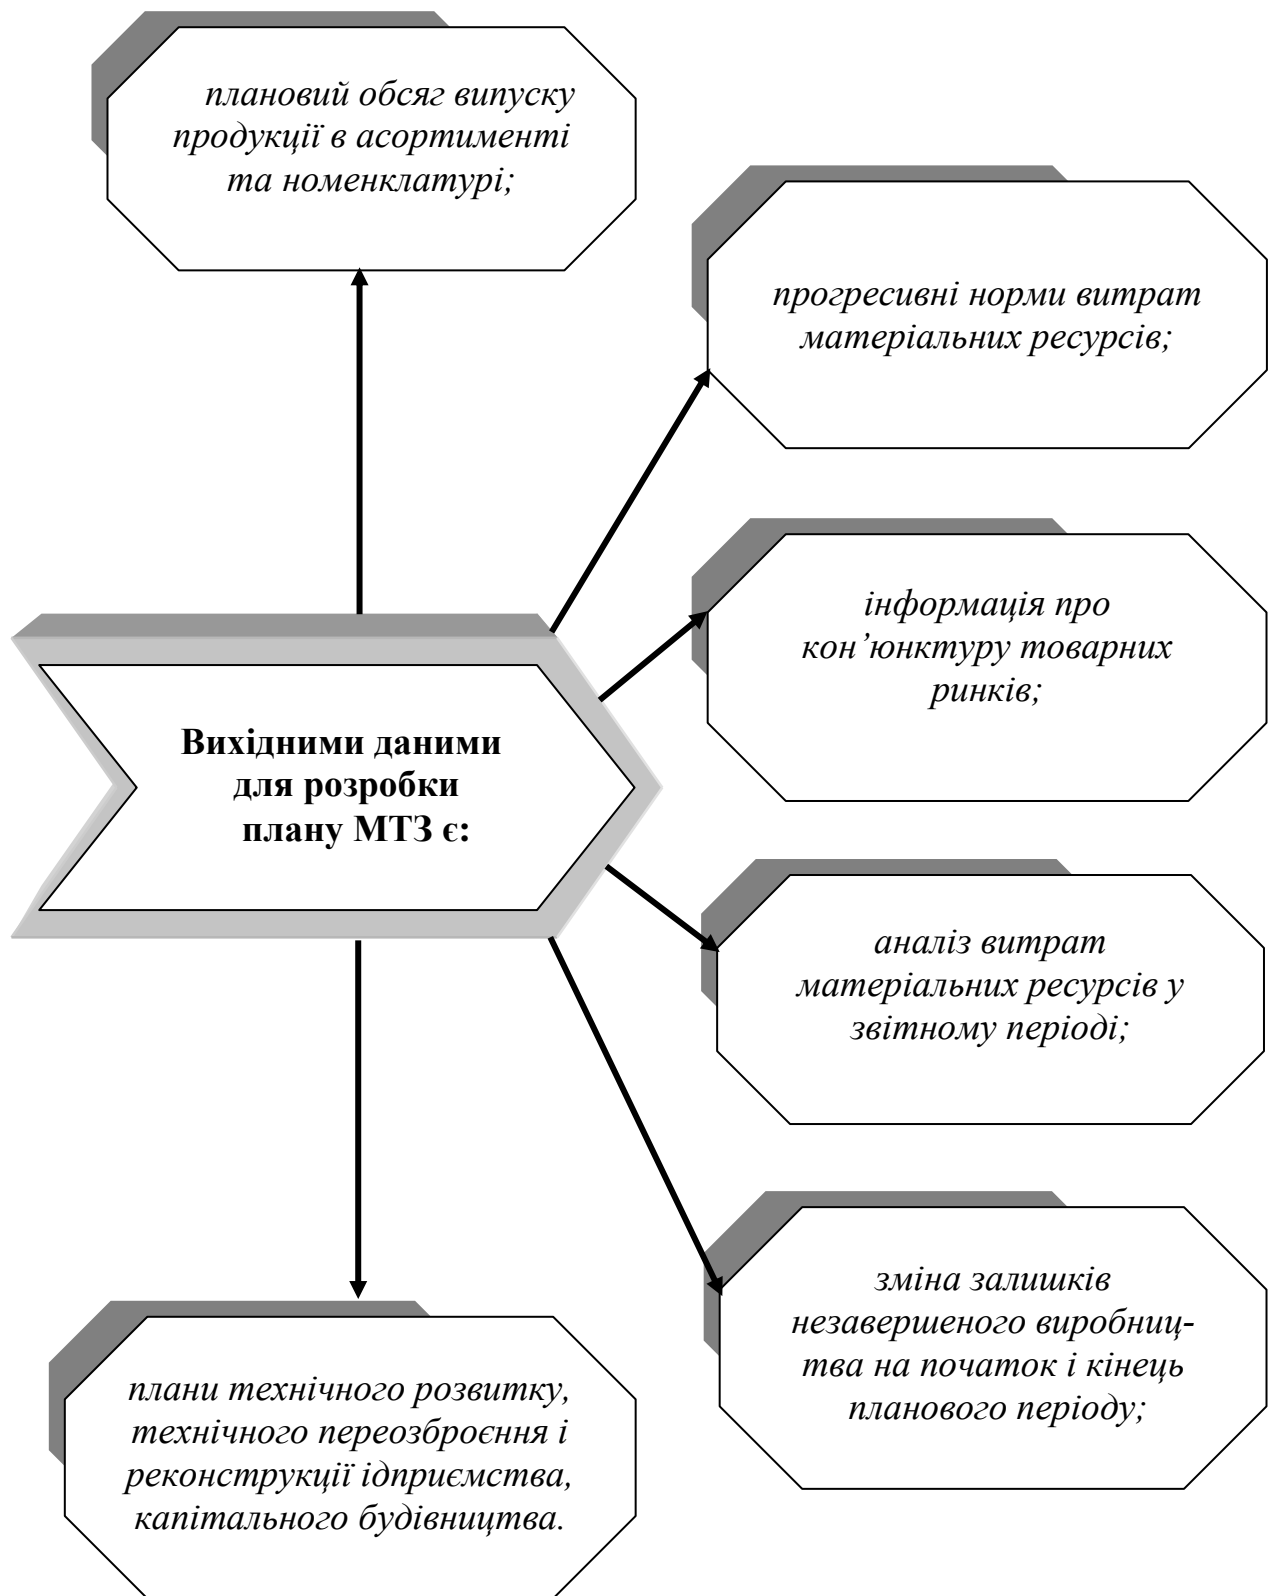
плановий обсяг випуску продукції в асортименті та номенклатурі;

прогресивні норми витрат матеріальних ресурсів;

інформація про кон'юнктуру товарних ринків;

Вихідними даними для розробки плану МТЗ є:

аналіз витрат матеріальних ресурсів у звітному періоді;

зміна залишків незавершеного виробництва на початок і кінець планового періоду;

плани технічного розвитку, технічного переозброєння і реконструкції ідприємства, капітального будівництва.